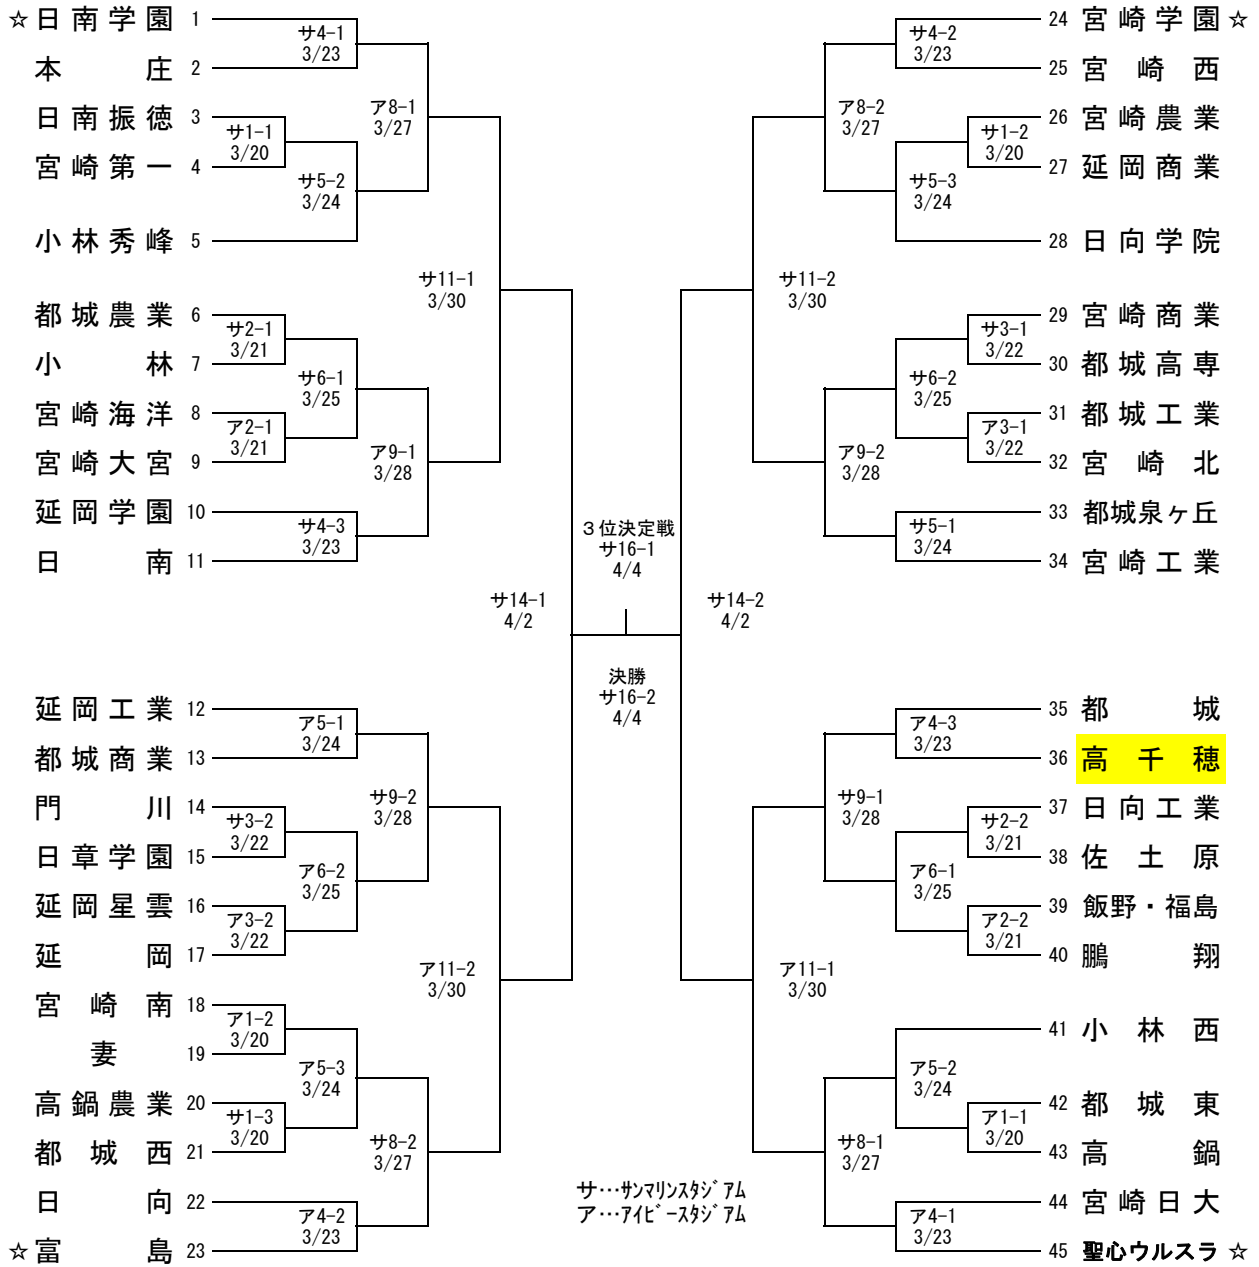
☆日南学園 1
本庄 2
日南振徳 3
宮崎第一 4
小林秀峰 5
都城農業 6
小林 7
宮崎海洋 8
宮崎大宮 9
延岡学園 10
日南 11

サ4−1 3/23
サ1−1 3/20
サ5−2 3/24
ア8−1 3/27
サ2−1 3/21
ア2−1 3/21
サ6−1 3/25
サ4−3 3/23
ア9−1 3/28
サ11−1 3/30

24 宮崎学園☆
25 宮崎西
26 宮崎農業
27 延岡商業
28 日向学院
29 宮崎商業
30 都城高専
31 都城工業
32 宮崎北
33 都城泉ヶ丘
34 宮崎工業

サ4−2 3/23
サ1−2 3/20
サ5−3 3/24
ア8−2 3/27
サ3−1 3/22
ア3−1 3/22
サ6−2 3/25
サ5−1 3/24
ア9−2 3/28
サ11−2 3/30

３位決定戦 サ16−1 4/4
サ14−1 4/2
サ14−2 4/2
決勝 サ16−2 4/4

延岡工業 12
都城商業 13
門川 14
日章学園 15
延岡星雲 16
延岡 17
宮崎南 18
妻 19
高鍋農業 20
都城西 21
日向 22
☆富島 23

ア5−1 3/24
サ3−2 3/22
ア3−2 3/22
ア6−2 3/25
サ9−2 3/28
ア1−2 3/20
サ1−3 3/20
ア5−3 3/24
ア4−2 3/23
サ8−2 3/27
ア11−2 3/30

35 都城
36 高千穂
37 日向工業
38 佐土原
39 飯野・福島
40 鵬翔
41 小林西
42 都城東
43 高鍋
44 宮崎日大
45 聖心ウルスラ☆

ア4−3 3/23
サ2−2 3/21
ア2−2 3/21
ア6−1 3/25
サ9−1 3/28
ア5−2 3/24
ア1−1 3/20
ア4−1 3/23
サ8−1 3/27
ア11−1 3/30

サ…サンマリンスタジアム
ア…アイビースタジアム